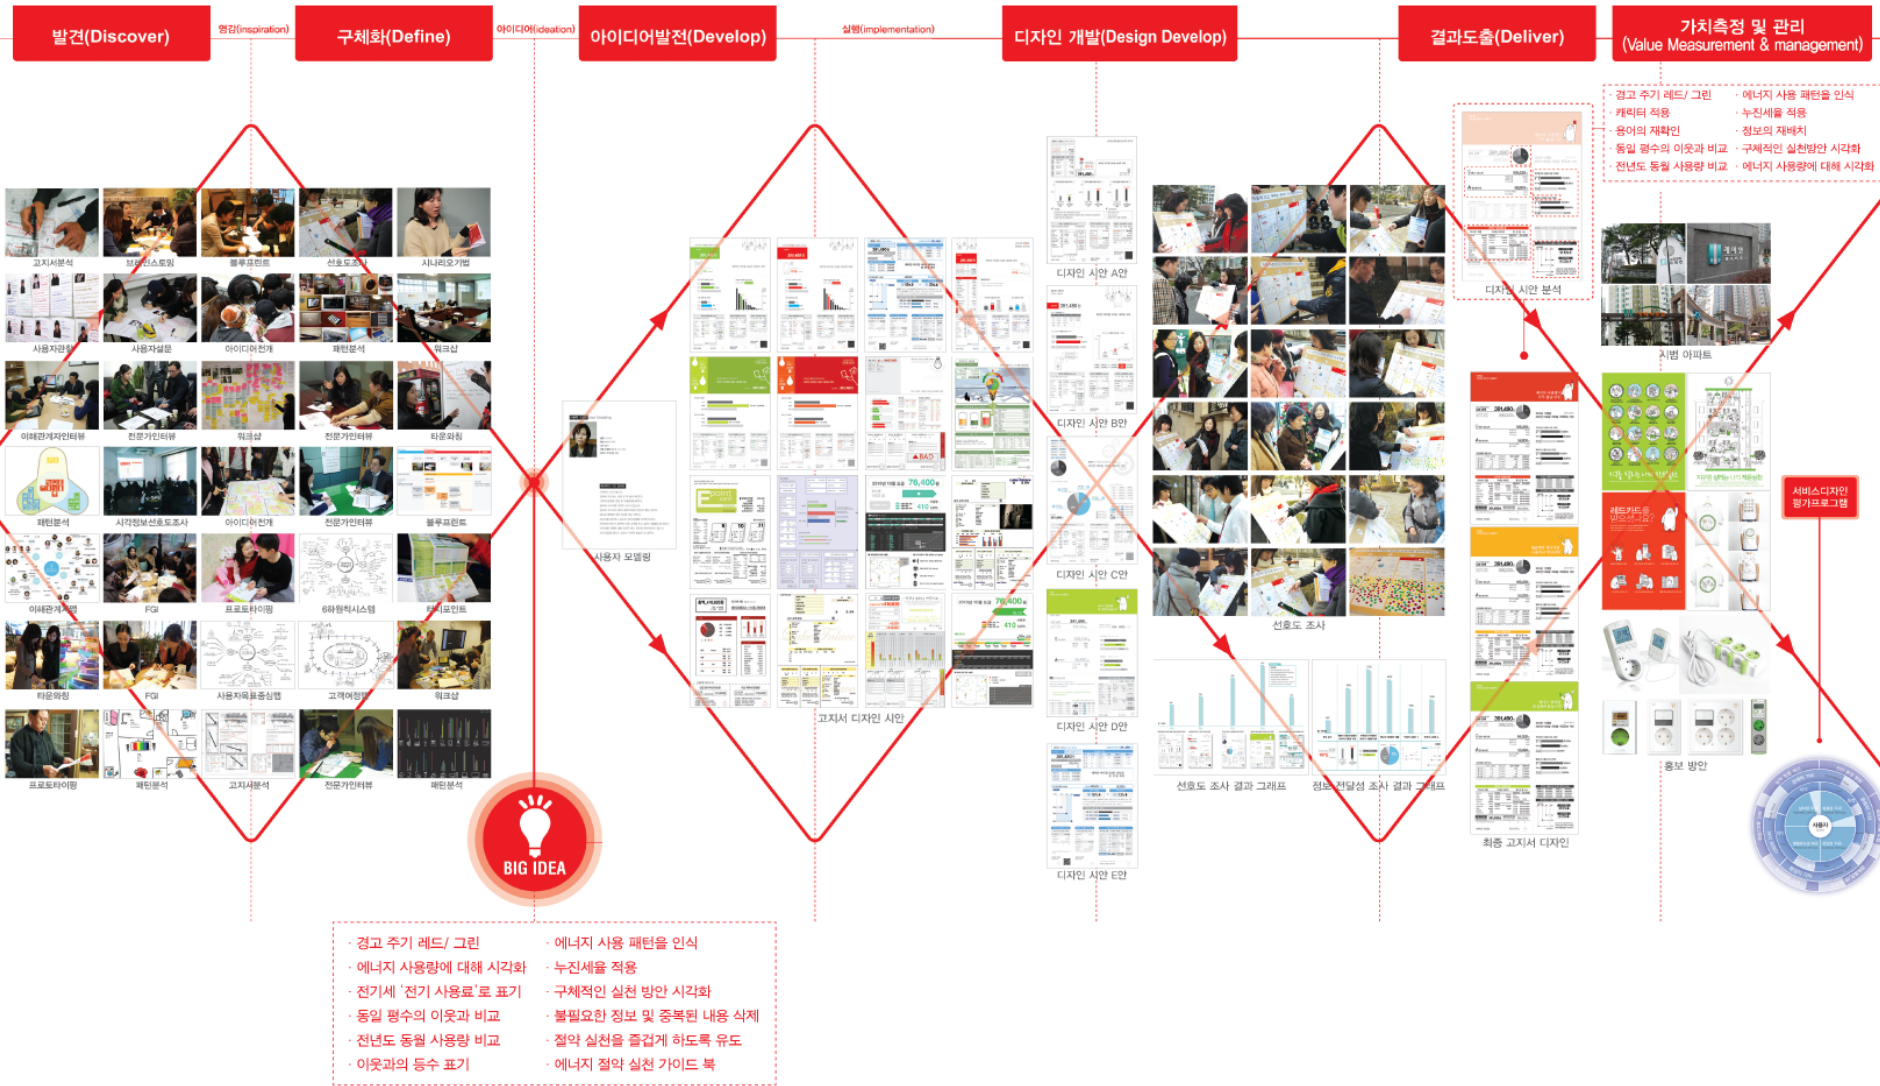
발견(Discover)
영감(inspiration)
구체화(Define)
아이디어(ideation)
아이디어발전(Develop)
실행(implementation)
디자인 개발(Design Develop)
결과도출(Deliver)
가치측정 및 관리
(Value Measurement & management)

고지서분석
브레인스토밍
블루프린트
선호도조사
시나리오기법
사용자관찰
사용자설문
아이디어전개
패턴분석
워크샵
이해관계자인터뷰
전문가인터뷰
워크샵
전문가인터뷰
타운와칭
패턴분석
시각정보선호도조사
아이디어전개
전문가인터뷰
블루프린트
이해관계자맵
FGI
프로토타이핑
6하원칙시스템
블루프린트
타운와칭
FGI
사용자욕구중심맵
고객여정맵
워크샵
프로토타이핑
패턴분석
고지서분석
전문가인터뷰
패턴분석

BIG IDEA

사용자 모델링
고지서 디자인 시안
디자인 시안 A안
디자인 시안 B안
디자인 시안 C안
디자인 시안 D안
디자인 시안 E안
선호도 조사
선호도 조사 결과 그래프
정보전달성 조사 결과 그래프
디자인 시안 분석
최종 고지서 디자인
시범 아파트
홍보 방안
서비스디자인 평가프로그램
레드카드를 받으셨나요?

· 경고 주기 레드/ 그린
· 캐릭터 적용
· 용어의 재확인
· 동일 평수의 이웃과 비교
· 전년도 동월 사용량 비교
· 에너지 사용 패턴을 인식
· 누진세율 적용
· 정보의 재배치
· 구체적인 실천방안 시각화
· 에너지 사용량에 대해 시각화

· 경고 주기 레드/ 그린
· 에너지 사용량에 대해 시각화
· 전기세 '전기 사용료'로 표기
· 동일 평수의 이웃과 비교
· 전년도 동월 사용량 비교
· 이웃과의 등수 표기
· 에너지 사용 패턴을 인식
· 누진세율 적용
· 구체적인 실천 방안 시각화
· 불필요한 정보 및 중복된 내용 삭제
· 절약 실천을 즐겁게 하도록 유도
· 에너지 절약 실천 가이드 북